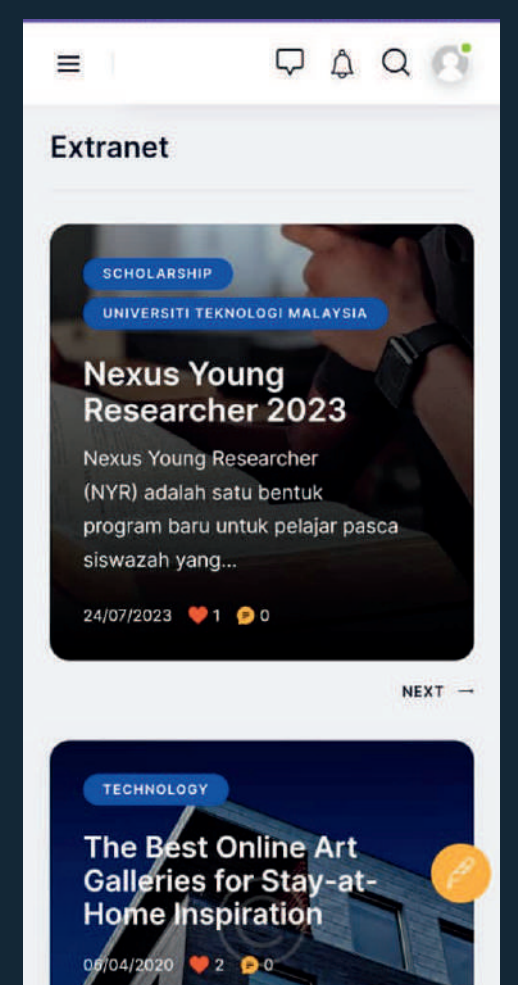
Extranet

SCHOLARSHIP

UNIVERSITI TEKNOLOGI MALAYSIA

Nexus Young Researcher 2023

Nexus Young Researcher (NYR) adalah satu bentuk program baru untuk pelajar pasca siswazah yang...

24/07/2023 1 0

NEXT →

TECHNOLOGY

The Best Online Art Galleries for Stay-at-Home Inspiration

06/04/2020 2 0